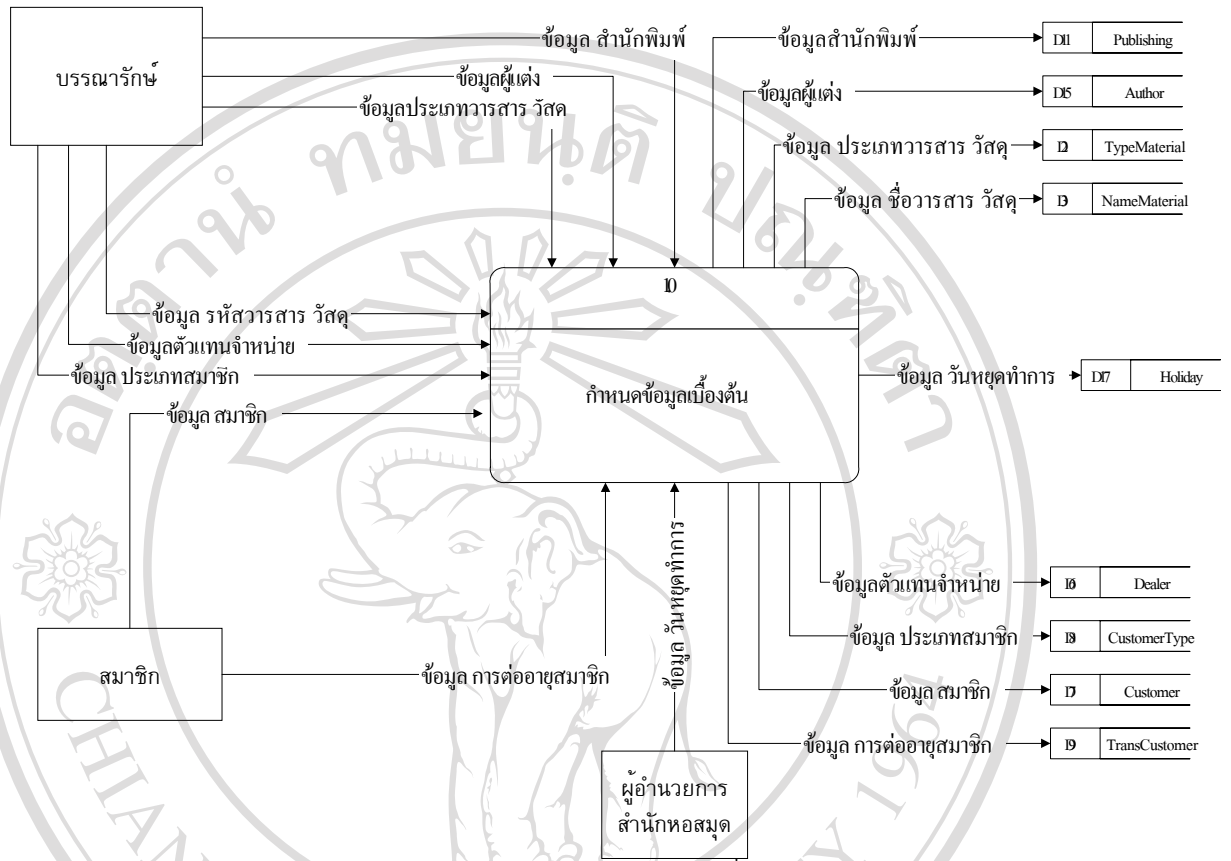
บรรณารักษ์

ข้อมูล สำนักพิมพ์

ข้อมูลผู้แต่ง

ข้อมูลประเภทวารสาร วัสด

ข้อมูลสำนักพิมพ์

D11 Publishing

ข้อมูลผู้แต่ง

D15 Author

ข้อมูล ประเภทวารสาร วัสดุ

D2 TypeMaterial

ข้อมูล ชื่อวารสาร วัสดุ

D3 NameMaterial

1.0

ข้อมูล รหัสวารสาร วัสดุ

ข้อมูลตัวแทนจำหน่าย

ข้อมูล ประเภทสมาชิก

กำหนดข้อมูลเบื้องต้น

ข้อมูล วันหยุดทำการ

D17 Holiday

ข้อมูล สมาชิก

ข้อมูล วันหยุดทำการ

ข้อมูลตัวแทนจำหน่าย

D6 Dealer

ข้อมูล ประเภทสมาชิก

D8 CustomerType

สมาชิก

ข้อมูล การต่ออายุสมาชิก

ข้อมูล สมาชิก

D7 Customer

ข้อมูล การต่ออายุสมาชิก

D9 TransCustomer

ผู้อำนวยการ
สำนักหอสมุด